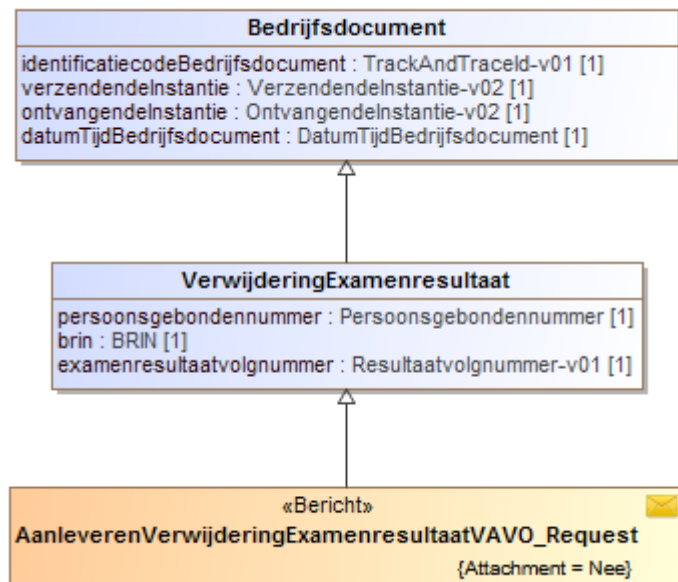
Bedrijfsdocument

identificatiecodeBedrijfsdocument : TrackAndTraceId-v01 [1]
verzendendeInstantie : VerzendendeInstantie-v02 [1]
ontvangendeInstantie : OntvangendeInstantie-v02 [1]
datumTijdBedrijfsdocument : DatumTijdBedrijfsdocument [1]

VerwijderingExamenresultaat

persoonsgebondennummer : Persoonsgebondennummer [1]
brin : BRIN [1]
examenresultaatvolgnummer : Resultaatvolgnummer-v01 [1]

«Bericht»
AanleverenVerwijderingExamenresultaatVAVO_Request
{Attachment = Nee}